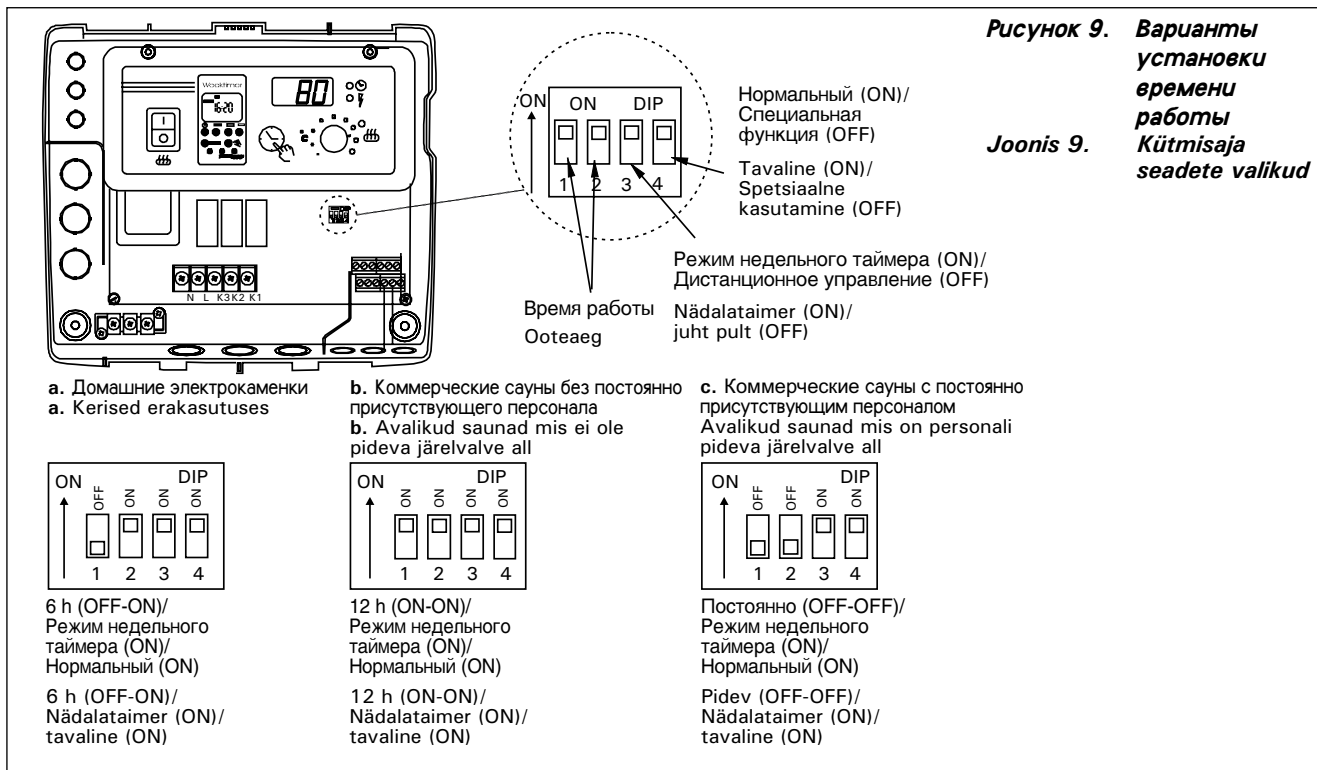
Рисунок 9. Варианты установки времени работы
Joonis 9. Kütmisaja seadete valikud

Woodtimer
80
16:20

N L K3 K2 K1

ON
ON DIP
1 2 3 4

Нормальный (ON)/ Специальная функция (OFF)

Tavaline (ON)/ Spetsiaalne kasutamine (OFF)

Режим недельного таймера (ON)/ Дистанционное управление (OFF)

Nädalataimer (ON)/ juht pult (OFF)

Время работы
Ooteaeg

a. Домашние электрокаменки
a. Kerised erakasutuses

ON DIP
OFF ON ON ON
1 2 3 4

6 h (OFF-ON)/ Режим недельного таймера (ON)/ Нормальный (ON)

6 h (OFF-ON)/ Nädalataimer (ON)/ tavaline (ON)

b. Коммерческие сауны без постоянно присутствующего персонала
b. Avalikud saunad mis ei ole pideva järelvalve all

ON DIP
ON ON ON ON
1 2 3 4

12 h (ON-ON)/ Режим недельного таймера (ON)/ Нормальный (ON)

12 h (ON-ON)/ Nädalataimer (ON)/ tavaline (ON)

c. Коммерческие сауны с постоянно присутствующим персоналом
Avalikud saunad mis on personali pideva järelvalve all

ON DIP
OFF OFF ON ON
1 2 3 4

Постоянно (OFF-OFF)/ Режим недельного таймера (ON)/ Нормальный (ON)

Pidev (OFF-OFF)/ Nädalataimer (ON)/ tavaline (ON)